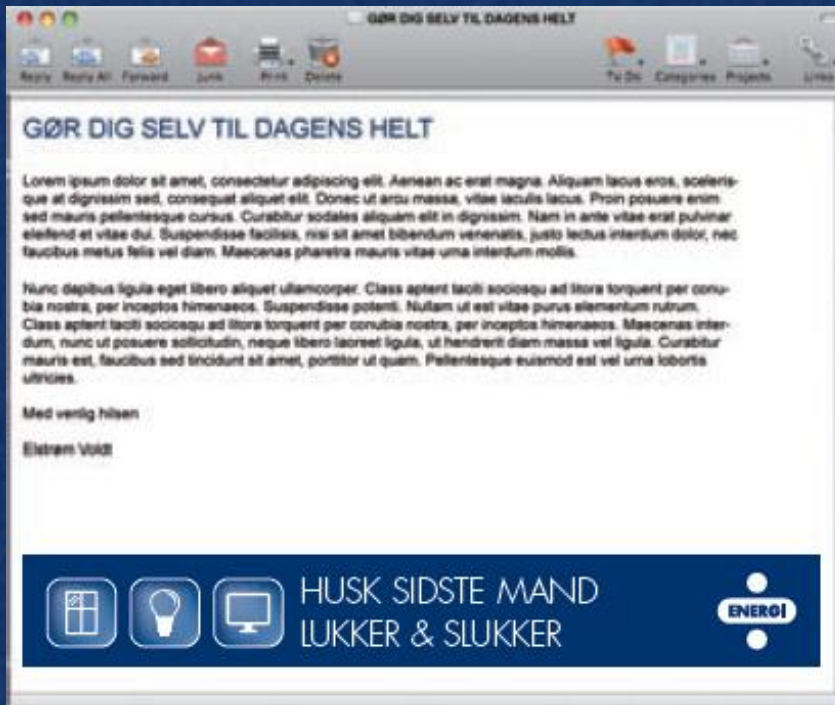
GØR DIG SELV TIL DAGENS HELT

Reply Reply All Forward Junk Print Delete To Do Categories Projects Links

GØR DIG SELV TIL DAGENS HELT

Lorem ipsum dolor sit amet, consectetur adipiscing elit. Aenean ac erat magna. Aliquam lacus eros, scelerisque at dignissim sed, consequat aliquet elit. Donec ut arcu massa, vitae iaculis lacus. Proin posuere enim sed mauris pellentesque cursus. Curabitur sodales aliquam elit in dignissim. Nam in ante vitae erat pulvinar eleifend et vitae dui. Suspendisse facilisis, nisi sit amet bibendum venenatis, justo lectus interdum dolor, nec faucibus metus felis vel diam. Maecenas pharetra mauris vitae urna interdum mollis.

Nunc dapibus ligula eget libero aliquet ullamcorper. Class aptent taciti sociosqu ad litora torquent per conubia nostra, per inceptos himenaeos. Suspendisse potenti. Nullam ut est vitae purus elementum rutrum. Class aptent taciti sociosqu ad litora torquent per conubia nostra, per inceptos himenaeos. Maecenas interdum, nunc ut posuere sollicitudin, neque libero laoreet ligula, ut hendrerit diam massa vel ligula. Curabitur mauris est, faucibus sed tincidunt sit amet, porttitor ut quam. Pellentesque euismod est vel urna lobortis ultricies.

Med venlig hilsen

Elstrøm Voldt

HUSK SIDSTE MAND LUKKER & SLUKKER

ENERGI